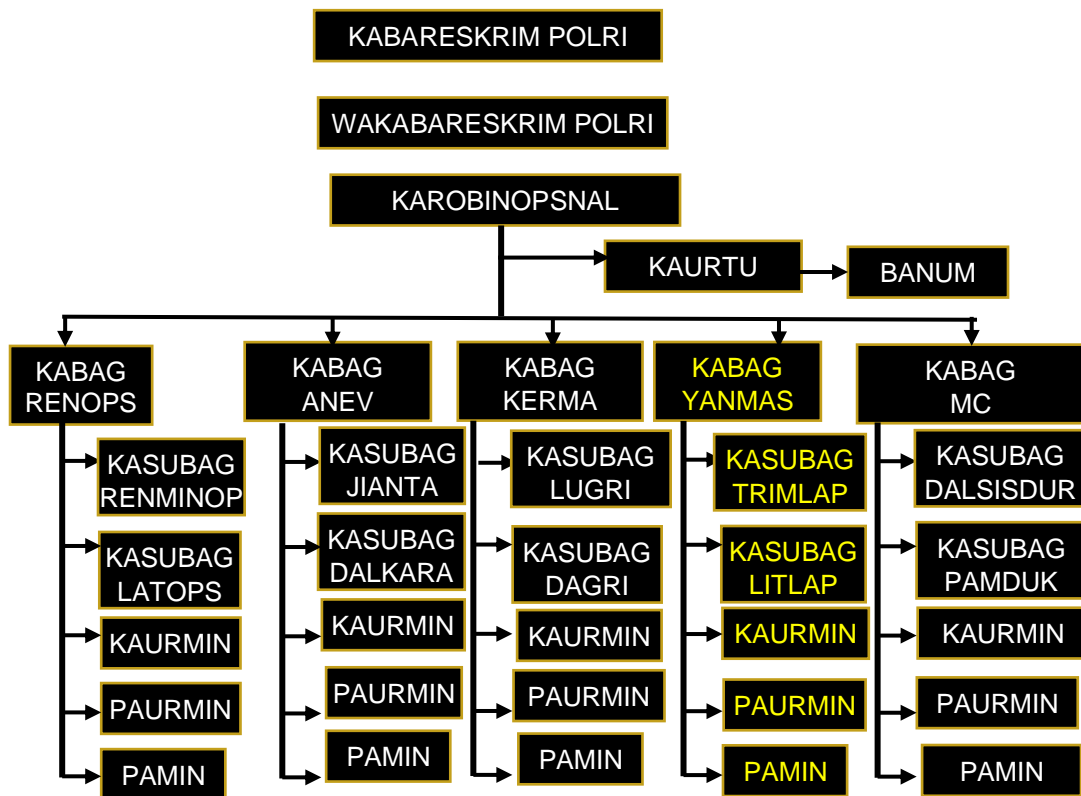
KABARESKRIM POLRI

WAKABARESKRIM POLRI

KAROBINOPSNAL

KAURTU

BANUM

KABAG RENOPS

KASUBAG RENMINOP

KASUBAG LATOPS

KAURMIN

PAURMIN

PAMIN

KABAG ANEV

KASUBAG JIANTA

KASUBAG DALKARA

KAURMIN

PAURMIN

PAMIN

KABAG KERMA

KASUBAG LUGRI

KASUBAG DAGRI

KAURMIN

PAURMIN

PAMIN

KABAG YANMAS

KASUBAG TRIMLAP

KASUBAG LITLAP

KAURMIN

PAURMIN

PAMIN

KABAG MC

KASUBAG DALSISDUR

KASUBAG PAMDUK

KAURMIN

PAURMIN

PAMIN